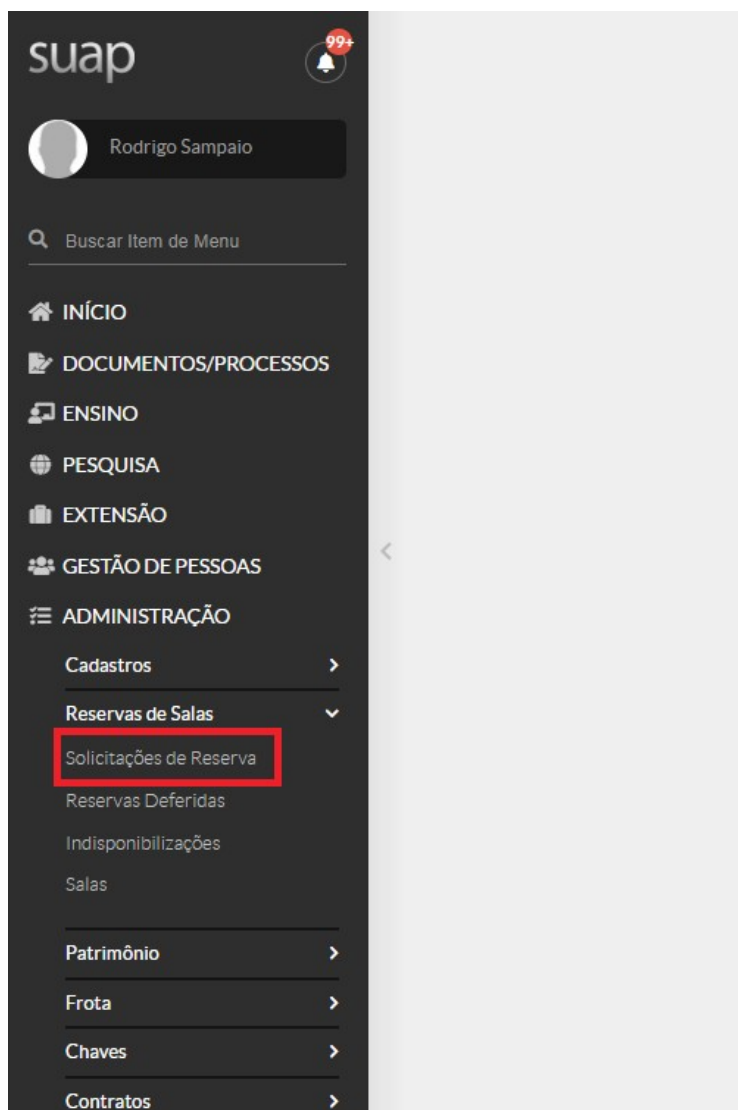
suap

99+

Rodrigo Sampaio

Buscar Item de Menu

INÍCIO

DOCUMENTOS/PROCESSOS

ENSINO

PESQUISA

EXTENSÃO

GESTÃO DE PESSOAS

ADMINISTRAÇÃO

Cadastros

Reservas de Salas

Solicitações de Reserva

Reservas Deferidas

Indisponibilizações

Salas

Patrimônio

Frota

Chaves

Contratos